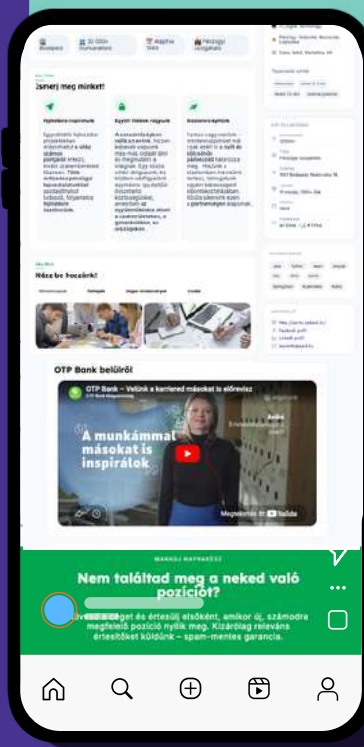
Budapest
32 000+ munkatárs
Alapítva 1949
Pénzügyi szolgáltató

Ismerj meg minket!

Fejlődésre inspirálunk
Együtt többet érünk el
Fenntartható jövő

Nézz be hozzánk!

OTP Bank belülről

OTP Bank – Velünk a karrierd másokat is előreviszi
OTP Bank Magyarország

A munkámmal másokat is inspirálok

Megtekintés itt: YouTube

NEM TALÁLTAD MEG A NEKED VALÓ POZÍCIÓT?

Nem találtad meg a neked való pozíciót?

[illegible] és értesülj elsőként, amikor új, számodra megfelelő pozíció nyílik meg. Kizárólag releváns értesítőket küldünk – spam-mentes garancia.